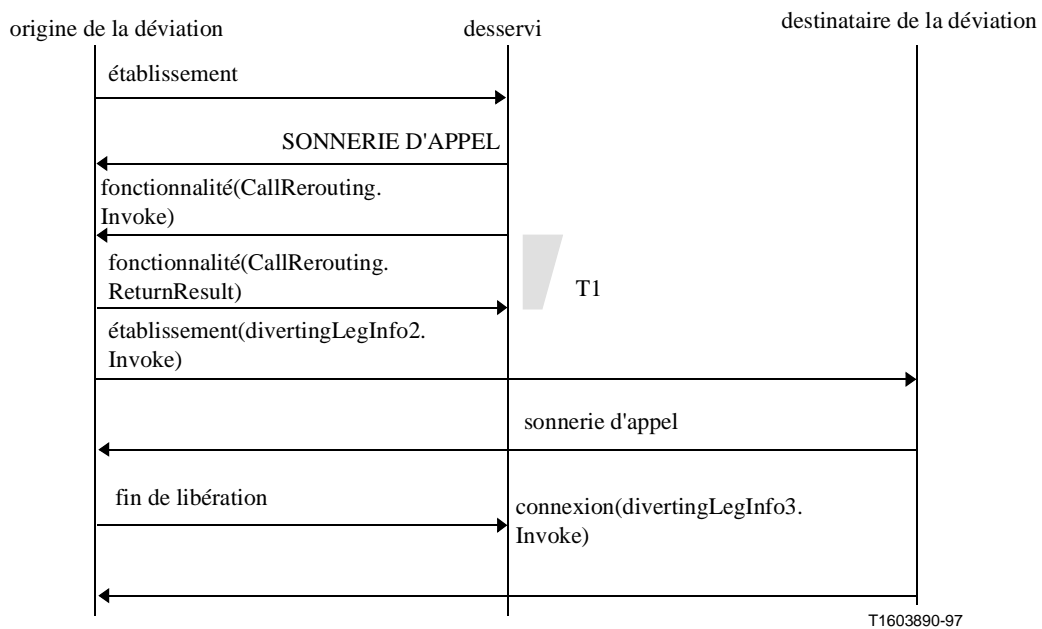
origine de la déviation

desservi

destinataire de la déviation

établissement

SONNERIE D'APPEL

fonctionnalité(CallRerouting. Invoke)

fonctionnalité(CallRerouting. ReturnResult)

T1

établissement(divertingLegInfo2. Invoke)

sonnerie d'appel

fin de libération

connexion(divertingLegInfo3. Invoke)

T1603890-97